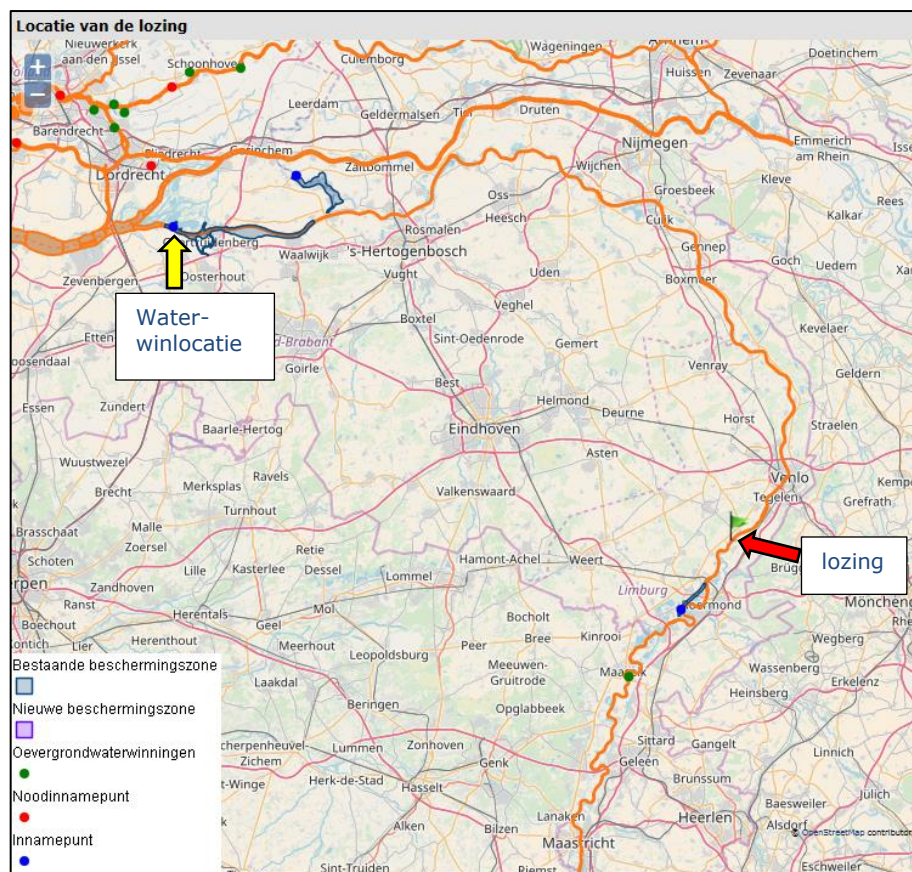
Locatie van de lozing

+
−

Nieuwerkerk aan den IJssel
Schoonhoven
Culemborg
Wageningen
Arnhem
Doetinchem
Huissen
Zevenaar
Leerdam
Barendrecht
Geldermalsen
Tiel
Druten
Emmerich am Rhein
Sliedrecht
Gorinchem
Nijmegen
Dordrecht
Zaltbommel
Wijchen
Kleve
Groesbeek
Oss
Rees
Kalkar
Cuijk
Heesch
Rosmalen
Geertruidenberg
Waalwijk
's-Hertogenbosch
Gennep
Goch
Uedem
Xan
Vught
Uden
Boxmeer
Zevenbergen
Oosterhout
Veghel
Water-winlocatie
Boxtel
Kevelaer
Etten
Sint-Oedenrode
Gemert
Noord-Brabant
Venray
Roosendaal
Goirle
Geldern
Best
Helmond
Essen
Zundert
Deurne
Horst
Baarle-Hertog
Eindhoven
Straelen
Asten
Wuustwezel
Ravels
Venlo
Brecht
Merksplas
Valkenswaard
Tegelen
Kempen
Grefrath
Turnhout
Brasschaat
Malle
Retie
Schoten
Zoersel
Hamont-Achel
Weert
lozing
Lille
Kasterlee
Dessel
Lommel
Brüggen
Antwerpen
Zandhoven
Limburg
Roermond
Ranst
Herentals
Geel
Mol
Bocholt
Mönchengladbach
Boechout
Bree
Kinrooi
Herenthout
Herselt
Leopoldsburg
Peer
Wegberg
Rheydt
Meeuwen-Gruitrode
Maaseik
Wassenberg
Laakdal
Opglabbeek
Heinsberg
Erkelenz
Beringen
Westerlo
Scherpenheuvel-Zichem
Lummen
Zonhoven
Sittard
Gangelt
Genk
Geleen
Linnich
Diest
Herk-de-Stad
Hasselt
Brunssum
Jülich
Sint-Winge
Baesweiler
Alken
Bilzen
Lanaken
Heerlen
Alsdorf
Sint-Truiden
Maastricht
Riemst
Eschweiler
© OpenStreetMap contributors

Bestaande beschermingszone
Nieuwe beschermingszone
Oevergrondwaterwinningen
Noodinnamepunt
Innamepunt